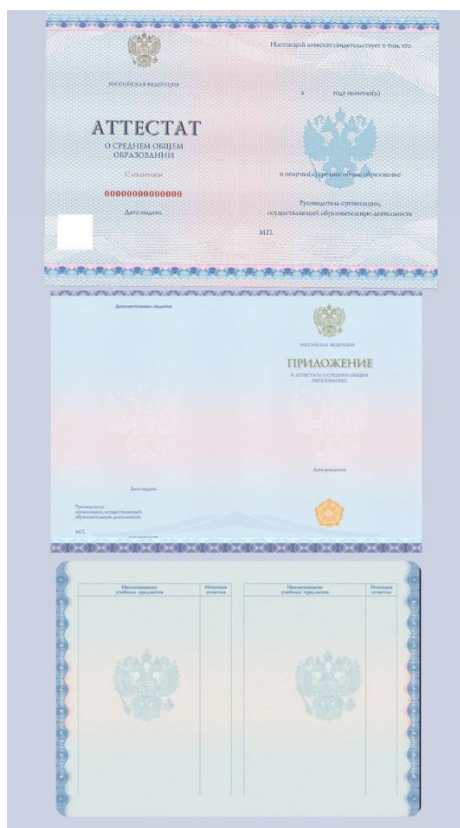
РОССИЙСКАЯ ФЕДЕРАЦИЯ

АТТЕСТАТ
О СРЕДНЕМ ОБЩЕМ ОБРАЗОВАНИИ

Сopyrights

00000000000000

Дата выдачи

Настоящий аттестат свидетельствует о том, что

в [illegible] году окончил(а)

и получил(а) среднее общее образование

Руководитель организации, осуществляющей образовательную деятельность

М.П.

Дополнительные сведения

РОССИЙСКАЯ ФЕДЕРАЦИЯ

ПРИЛОЖЕНИЕ
К АТТЕСТАТУ О СРЕДНЕМ ОБЩЕМ ОБРАЗОВАНИИ

Дата рождения

Дата выдачи

Руководитель организации, осуществляющей образовательную деятельность

М.П.

| Наименование учебных предметов | Итоговая отметка |
|---|---|

| Наименование учебных предметов | Итоговая отметка |
|---|---|